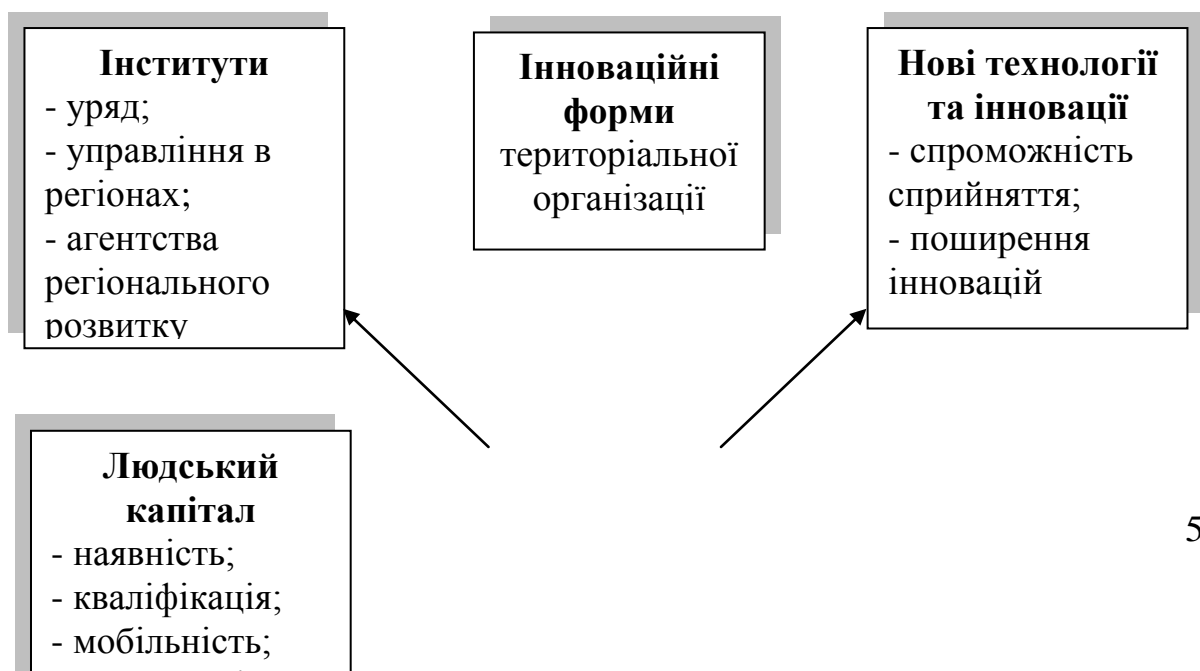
**Інститути**
- уряд;
- управління в регіонах;
- агентства регіонального розвитку

**Інноваційні форми**
територіальної організації

**Нові технології та інновації**
- спроможність сприйняття;
- поширення інновацій

**Людський капітал**
- наявність;
- кваліфікація;
- мобільність;

5